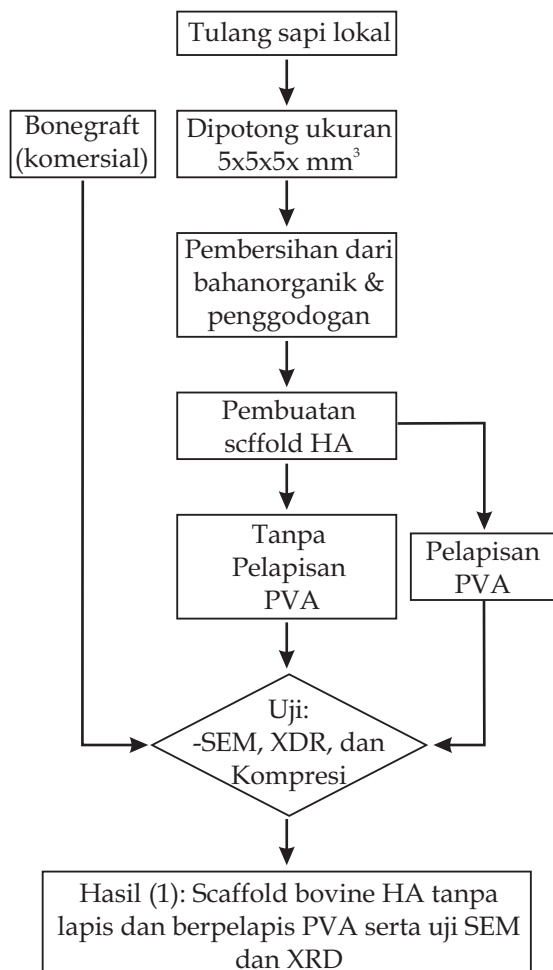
Tulang sapi lokal

Bonegraft (komersial)

Dipotong ukuran 5x5x5x mm$^3$

Pembersihan dari bahanorganik & penggodogan

Pembuatan scffold HA

Tanpa Pelapisan PVA

Pelapisan PVA

Uji: -SEM, XDR, dan Kompresi

Hasil (1): Scaffold bovine HA tanpa lapis dan berpelapis PVA serta uji SEM dan XRD